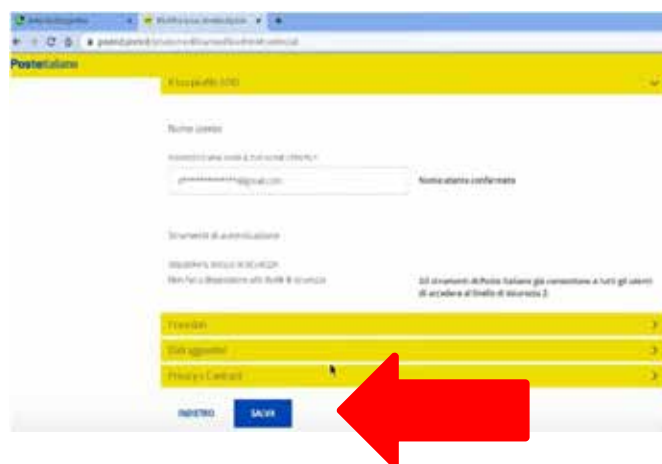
PosteItaliane

Il tuo profilo SPID

Nome utente

@gmail.com

Nome utente confermato

Strumenti di autenticazione

Gli strumenti di Poste Italiane già consentono a tutti gli utenti di accedere al livello di sicurezza 2.

Contatti

Dati aggiuntivi

Privacy e Contratti

INDIETRO

SALVA